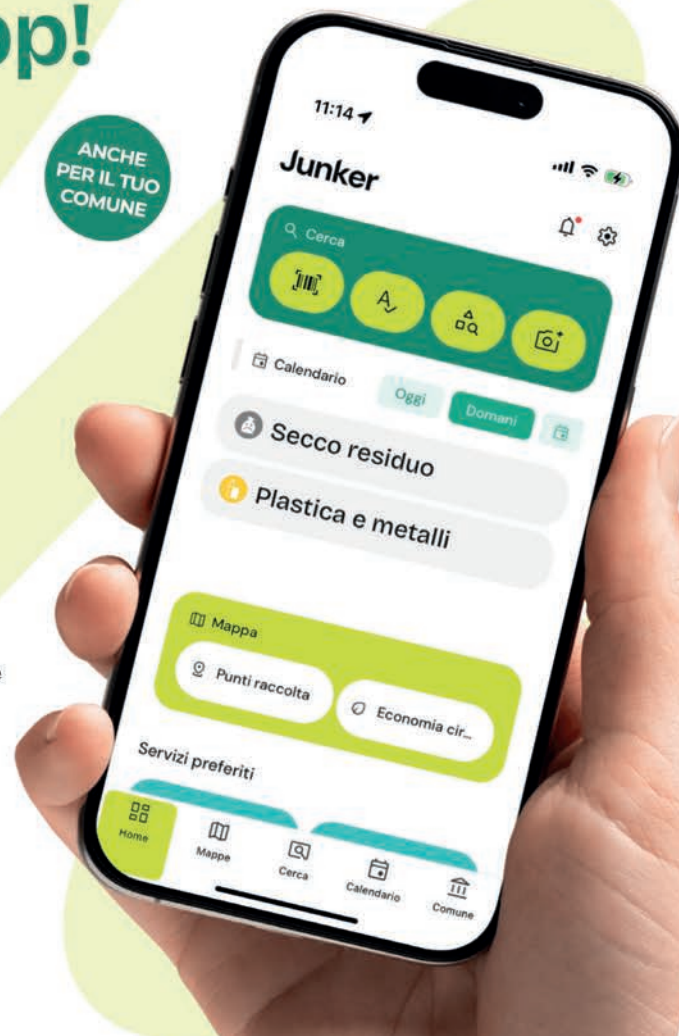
p!

ANCHE PER IL TUO COMUNE

11:14

Junker

Cerca

Calendario

Oggi

Domani

Secco residuo

Plastica e metalli

Mappa

Punti raccolta

Economia cir...

Servizi preferiti

Home

Mappe

Cerca

Calendario

Comune